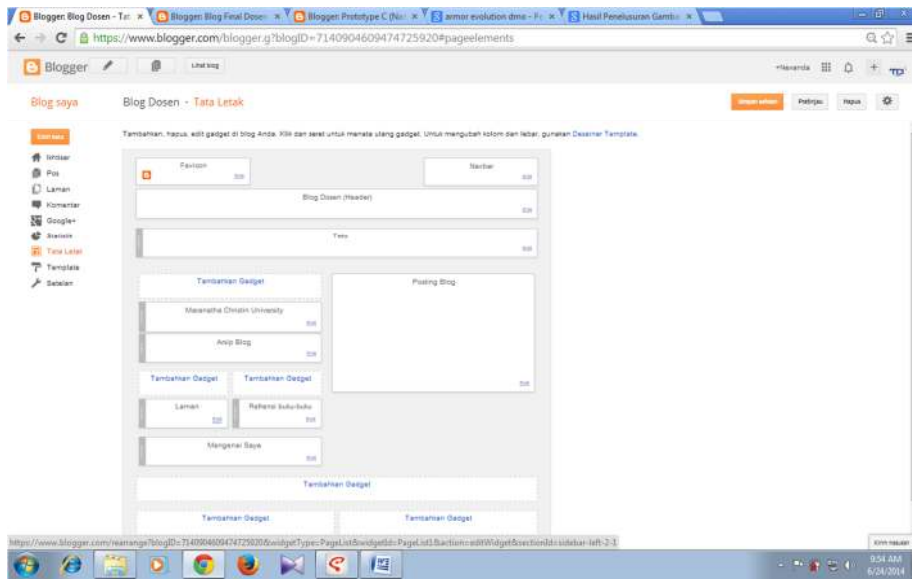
Blogger: Blog Dosen - Tat ×
Blogger: Blog Final Dosen ×
Blogger: Prototype C (Na ×
armor evolution dmo - Pe ×
Hasil Penelusuran Gamb ×

https://www.blogger.com/blogger.g?blogID=7140904609474725920#pageelements

Blogger
Lihat blog
+Navarda

Blog saya
Blog Dosen · Tata Letak
Simpan setelan
Pratinjau
Hapus

Entri baru
Ikhtisar
Pos
Laman
Komentar
Google+
Statistik
Tata Letak
Template
Setelan

Tambahkan, hapus, edit gadget di blog Anda. Klik dan seret untuk menata ulang gadget. Untuk mengubah kolom dan lebar, gunakan Desainer Template.

Favicon
Edit
Navbar
Edit
Blog Dosen (Header)
Edit
Teks
Edit
Tambahkan Gadget
Posting Blog
Maranatha Christin University
Edit
Arsip Blog
Edit
Edit
Tambahkan Gadget
Tambahkan Gadget
Laman
Edit
Referensi buku-buku
Edit
Mengenai Saya
Edit
Tambahkan Gadget
Tambahkan Gadget
Tambahkan Gadget

https://www.blogger.com/rearrange?blogID=7140904609474725920&widgetType=PageList&widgetId=PageList1&action=editWidget&sectionId=sidebar-left-2-1
Kirim masukan
9:54 AM
6/24/2014